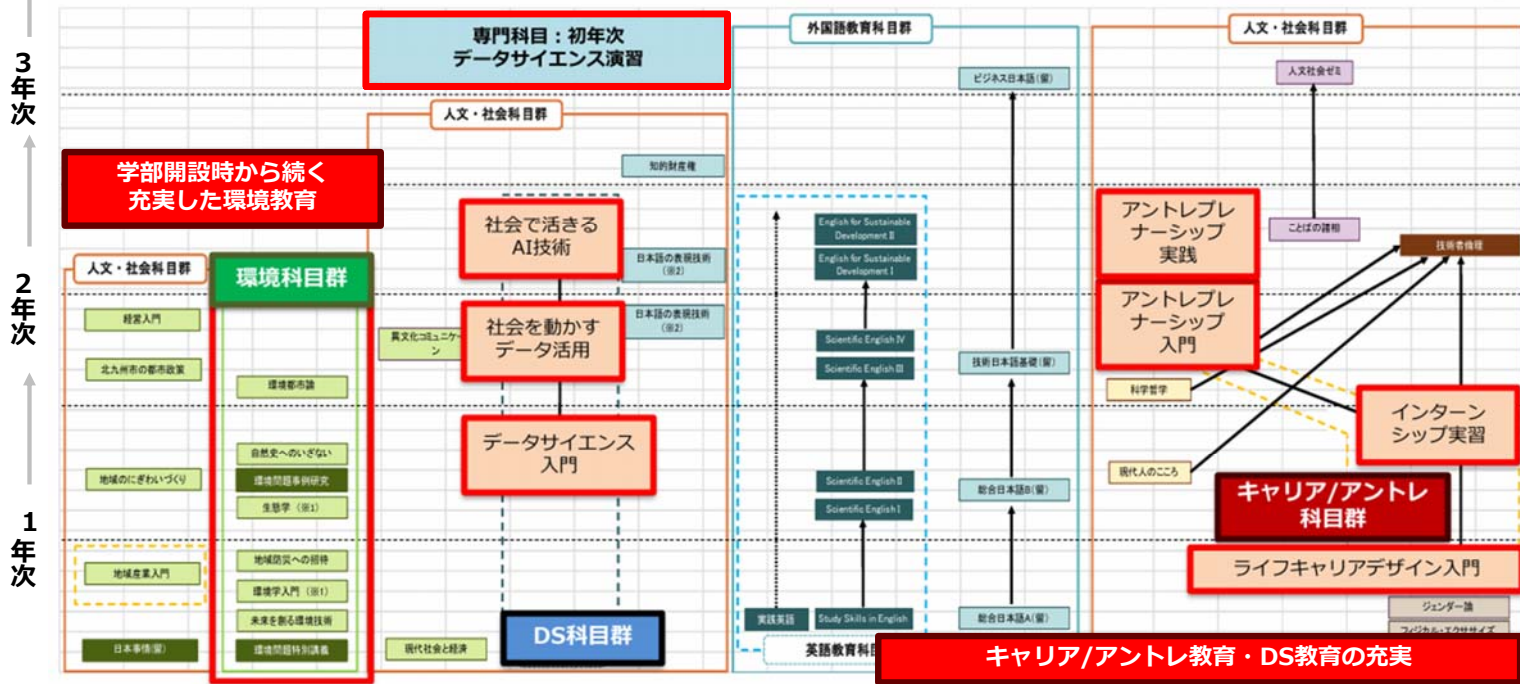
3年次

2年次

1年次

専門科目：初年次
データサイエンス演習

学部開設時から続く
充実した環境教育

人文・社会科目群

環境科目群

経営入門

北九州市の都市政策

地域のにぎわいづくり

地域産業入門

日本事情(留)

環境都市論

自然史へのいざない

環境問題事例研究

生態学（※1）

地域防災への招待

環境学入門（※1）

未来を創る環境技術

環境問題特別講義

人文・社会科目群

知的財産権

社会で活きる
AI技術

社会を動かす
データ活用

データサイエンス
入門

DS科目群

日本語の表現技術（※2）

日本語の表現技術（※2）

異文化コミュニケーション

現代社会と経済

外国語教育科目群

ビジネス日本語(留)

English for Sustainable Development II

English for Sustainable Development I

Scientific English IV

Scientific English III

Scientific English II

Scientific English I

技術日本語基礎(留)

総合日本語B(留)

総合日本語A(留)

実践英語

Study Skills in English

英語教育科目群

人文・社会科目群

人文社会ゼミ

ことばの諸相

技術者倫理

アントレプレナーシップ
実践

アントレプレナーシップ
入門

科学哲学

現代人のこころ

インターンシップ実習

キャリア/アントレ
科目群

ライフキャリアデザイン入門

ジェンダー論

フィジカル・エクササイズ

キャリア/アントレ教育・DS教育の充実